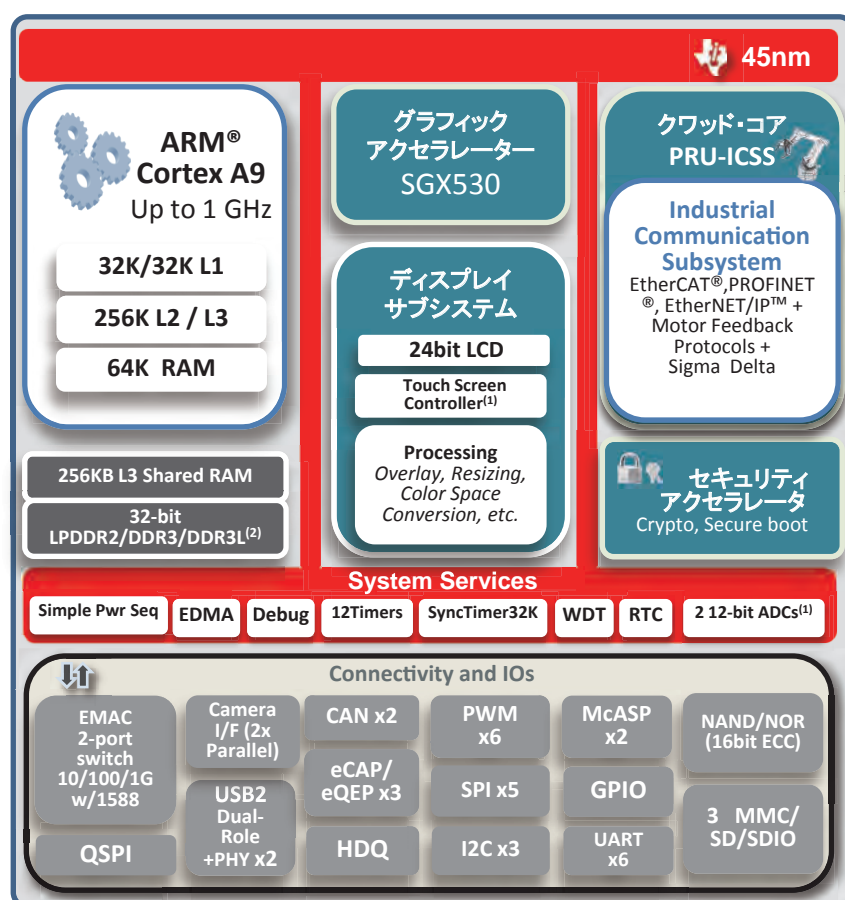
45nm

ARM®
Cortex A9
Up to 1 GHz

32K/32K L1
256K L2 / L3
64K RAM

256KB L3 Shared RAM

32-bit
LPDDR2/DDR3/DDR3L$^{(2)}$

グラフィック
アクセラレーター
SGX530

ディスプレイ
サブシステム

24bit LCD

Touch Screen
Controller$^{(1)}$

Processing
Overlay, Resizing, Color Space Conversion, etc.

クワッド・コア
PRU-ICSS

Industrial Communication Subsystem
EtherCAT®,PROFINET®, EtherNET/IP™ + Motor Feedback Protocols + Sigma Delta

セキュリティ
アクセラレータ
Crypto, Secure boot

System Services

Simple Pwr Seq | EDMA | Debug | 12Timers | SyncTimer32K | WDT | RTC | 2 12-bit ADCs$^{(1)}$

Connectivity and IOs

EMAC
2-port
switch
10/100/1G
w/1588

QSPI

Camera
I/F (2x
Parallel)

USB2
Dual-
Role
+PHY x2

CAN x2

eCAP/
eQEP x3

HDQ

PWM
x6

SPI x5

I2C x3

McASP
x2

GPIO

UART
x6

NAND/NOR
(16bit ECC)

3 MMC/
SD/SDIO